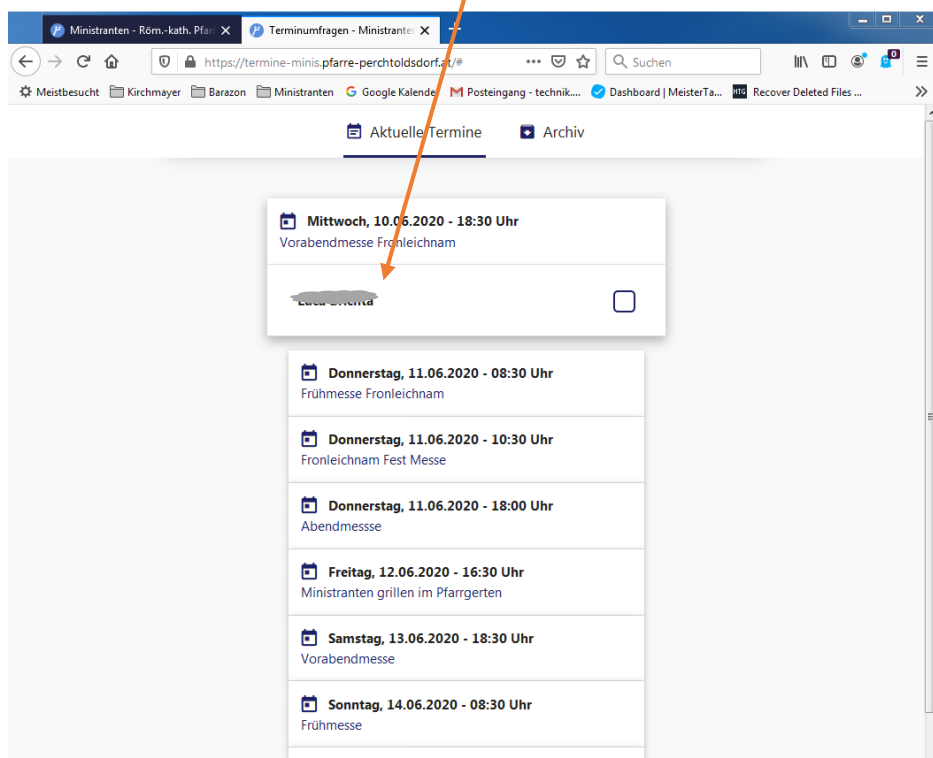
Ministranten - Röm.-kath. Pfar ×
Terminumfragen - Ministranten ×
+

https://termine-minis.pfarre-perchtoldsdorf.at/#
Suchen

Meistbesucht
Kirchmayer
Barazon
Ministranten
Google Kalender
Posteingang - technik...
Dashboard | MeisterTa...
Recover Deleted Files ...

Aktuelle Termine
Archiv

Mittwoch, 10.06.2020 - 18:30 Uhr
Vorabendmesse Fronleichnam

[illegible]

Donnerstag, 11.06.2020 - 08:30 Uhr
Frühmesse Fronleichnam

Donnerstag, 11.06.2020 - 10:30 Uhr
Fronleichnam Fest Messe

Donnerstag, 11.06.2020 - 18:00 Uhr
Abendmessse

Freitag, 12.06.2020 - 16:30 Uhr
Ministranten grillen im Pfarrgerten

Samstag, 13.06.2020 - 18:30 Uhr
Vorabendmesse

Sonntag, 14.06.2020 - 08:30 Uhr
Frühmesse